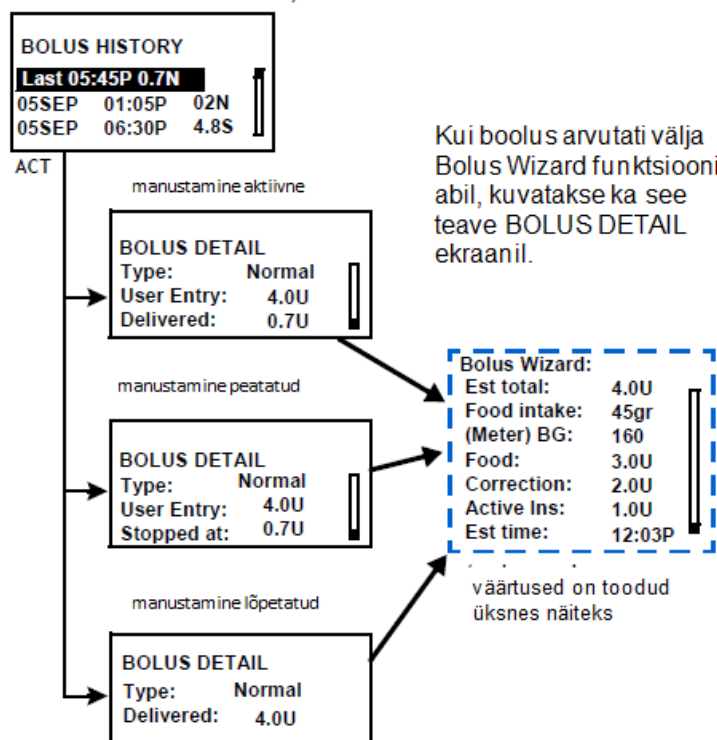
BOLUS HISTORY
Last 05:45P 0.7N
05SEP 01:05P 02N
05SEP 06:30P 4.8S

ACT

Kui boolus arvutati välja Bolus Wizard funktsiooni abil, kuvatakse ka see teave BOLUS DETAIL ekraanil.

manustamine aktiivne

BOLUS DETAIL
Type: Normal
User Entry: 4.0U
Delivered: 0.7U

manustamine peatatud

BOLUS DETAIL
Type: Normal
User Entry: 4.0U
Stopped at: 0.7U

Bolus Wizard:
Est total: 4.0U
Food intake: 45gr
(Meter) BG: 160
Food: 3.0U
Correction: 2.0U
Active Ins: 1.0U
Est time: 12:03P

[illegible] väärtused on toodud üksnes näiteks

manustamine lõpetatud

BOLUS DETAIL
Type: Normal
Delivered: 4.0U